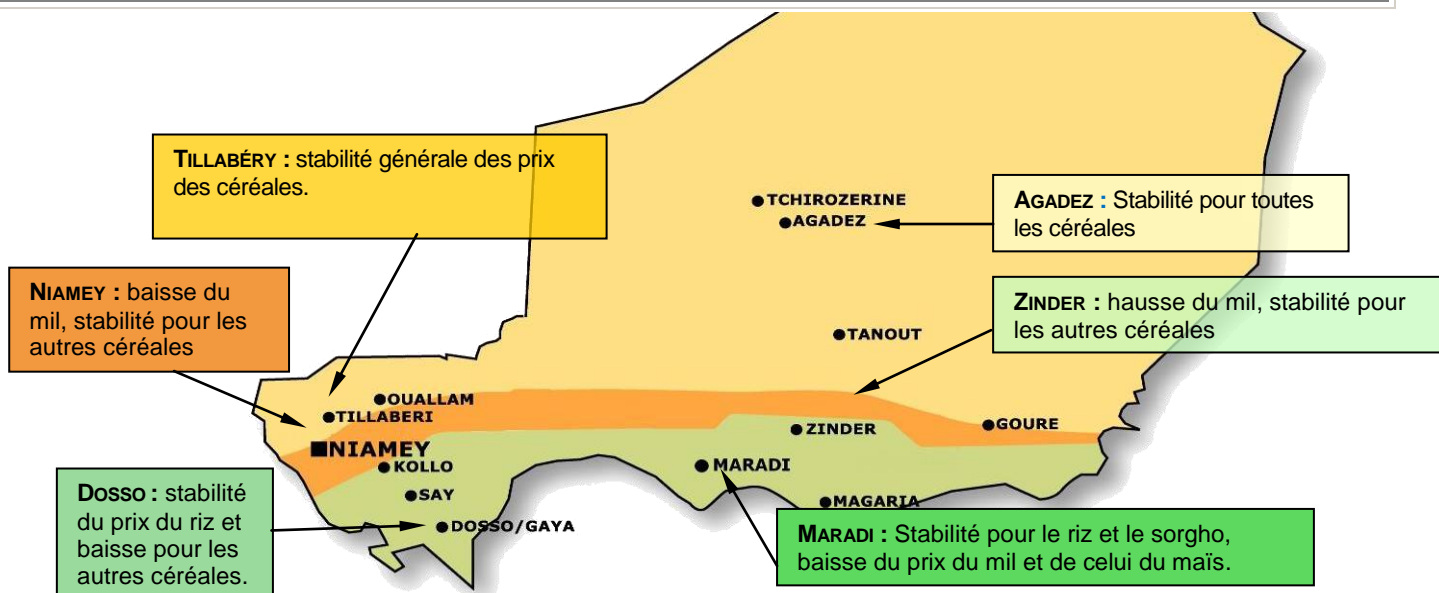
TILLABÉRY : stabilité générale des prix des céréales.

NIAMEY : baisse du mil, stabilité pour les autres céréales

TCHIROZERINE
AGADEZ

AGADEZ : Stabilité pour toutes les céréales

ZINDER : hausse du mil, stabilité pour les autres céréales

TANOUT
OUALLAM
TILLABERI
NIAMEY
KOLLO
SAY
DOSSO/GAYA
ZINDER
GOURE
MARADI
MAGARIA

DOSSO : stabilité du prix du riz et baisse pour les autres céréales.

MARADI : Stabilité pour le riz et le sorgho, baisse du prix du mil et de celui du maïs.